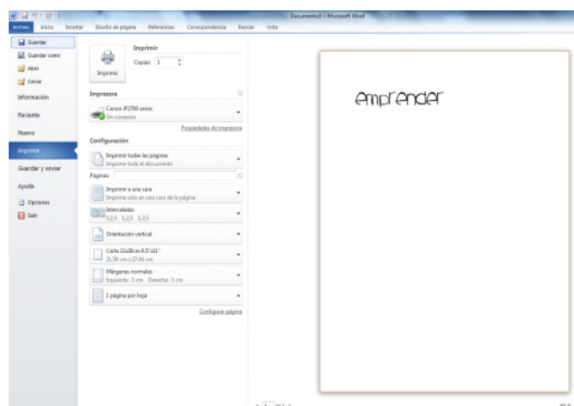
Documento1 - Microsoft Word

Archivo Inicio Insertar Diseño de página Referencias Correspondencia Revisar Vista

Guardar
Guardar como
Abrir
Cerrar
Información
Reciente
Nuevo
Imprimir
Guardar y enviar
Ayuda
Opciones
Salir

Imprimir
Copias: 1
Imprimir

Impresora
Canon iP2700 series
Sin conexión
Propiedades de impresora

Configuración
Imprimir todas las páginas
Imprimir todo el documento
Páginas:
Imprimir a una cara
Imprimir sólo en una cara de la página
Intercaladas
1,2,3 1,2,3 1,2,3
Orientación vertical
Carta 22x28cm 8.5"x11"
21.59 cm x 27.94 cm
Márgenes normales
Izquierda: 3 cm Derecha: 3 cm
1 página por hoja
Configurar página

emprender